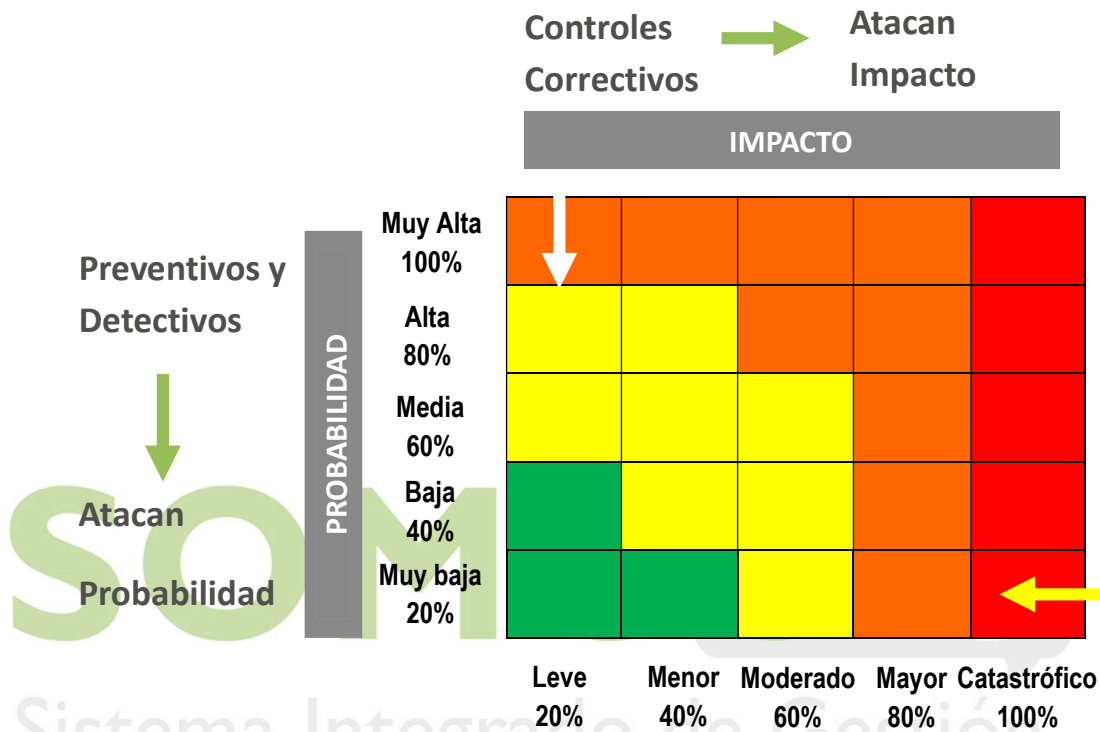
Controles Correctivos

Atacan Impacto

IMPACTO

Preventivos y Detectivos

Atacan Probabilidad

PROBABILIDAD

| | Leve 20% | Menor 40% | Moderado 60% | Mayor 80% | Catastrófico 100% |
|---|---|---|---|---|---|
| Muy Alta 100% | | | | | |
| Alta 80% | | | | | |
| Media 60% | | | | | |
| Baja 40% | | | | | |
| Muy baja 20% | | | | | |

SOM

Sistema Integrado de Gestión